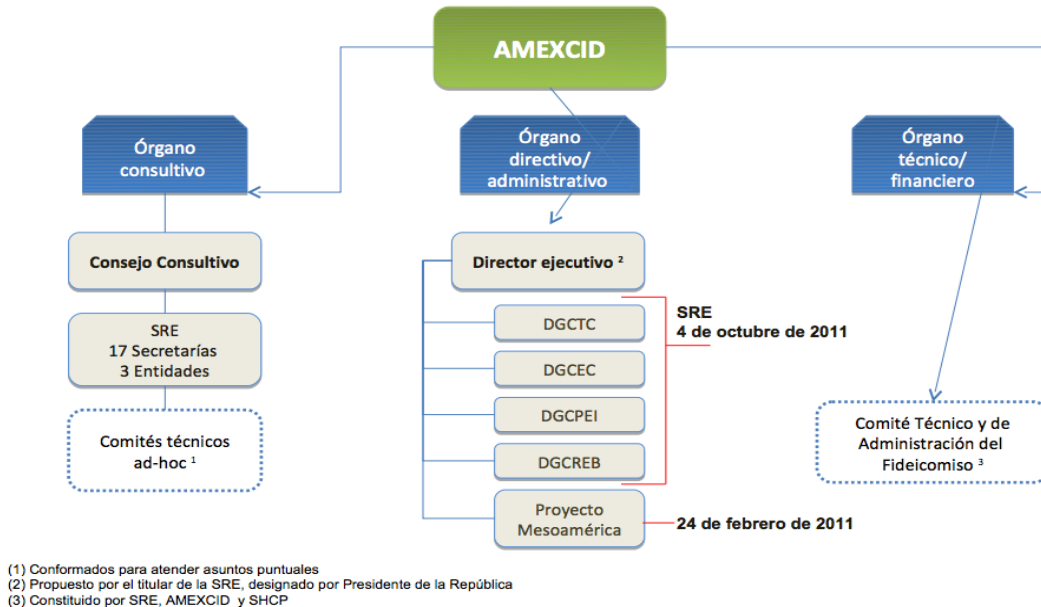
AMEXCID

Órgano consultivo

Órgano directivo/ administrativo

Órgano técnico/ financiero

Consejo Consultivo

SRE
17 Secretarías
3 Entidades

Comités técnicos ad-hoc $^1$

Director ejecutivo $^2$

DGCTC

DGCEC

DGCPEI

DGCREB

Proyecto Mesoamérica

SRE
4 de octubre de 2011

24 de febrero de 2011

Comité Técnico y de Administración del Fideicomiso $^3$

(1) Conformados para atender asuntos puntuales
(2) Propuesto por el titular de la SRE, designado por Presidente de la República
(3) Constituido por SRE, AMEXCID y SHCP